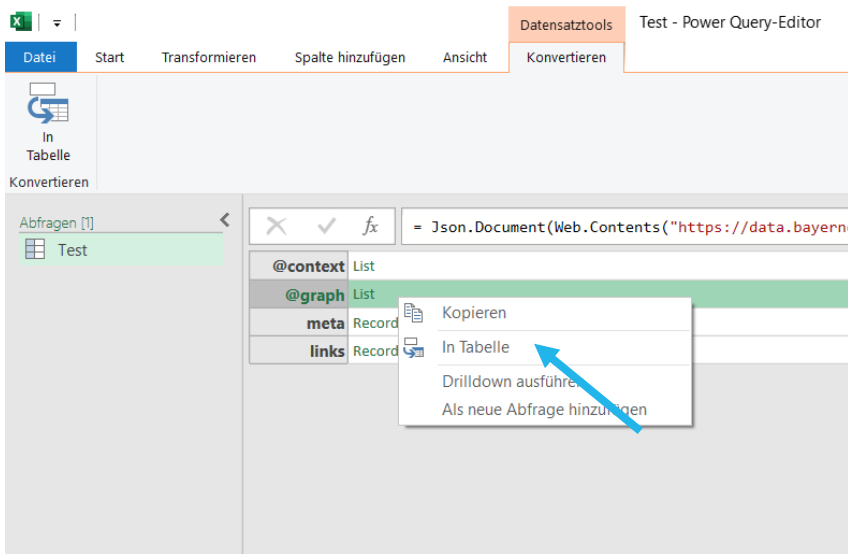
Datensatztools

Test - Power Query-Editor

Datei | Start | Transformieren | Spalte hinzufügen | Ansicht | Konvertieren

In Tabelle

Konvertieren

Abfragen [1]

Test

$f_x$

= Json.Document(Web.Contents("https://data.bayern

| | |
|---|---|
| @context | List |
| @graph | List |
| meta | Record |
| links | Record |

Kopieren

In Tabelle

Drilldown ausführe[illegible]

Als neue Abfrage hinzu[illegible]gen